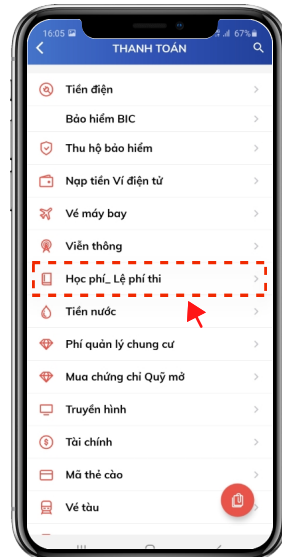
16:05
67%
THANH TOÁN

Tiền điện
Bảo hiểm BIC
Thu hộ bảo hiểm
Nạp tiền Ví điện tử
Vé máy bay
Viễn thông
Học phí_ Lệ phí thi
Tiền nước
Phí quản lý chung cư
Mua chứng chỉ Quỹ mở
Truyền hình
Tài chính
Mã thẻ cào
Vé tàu